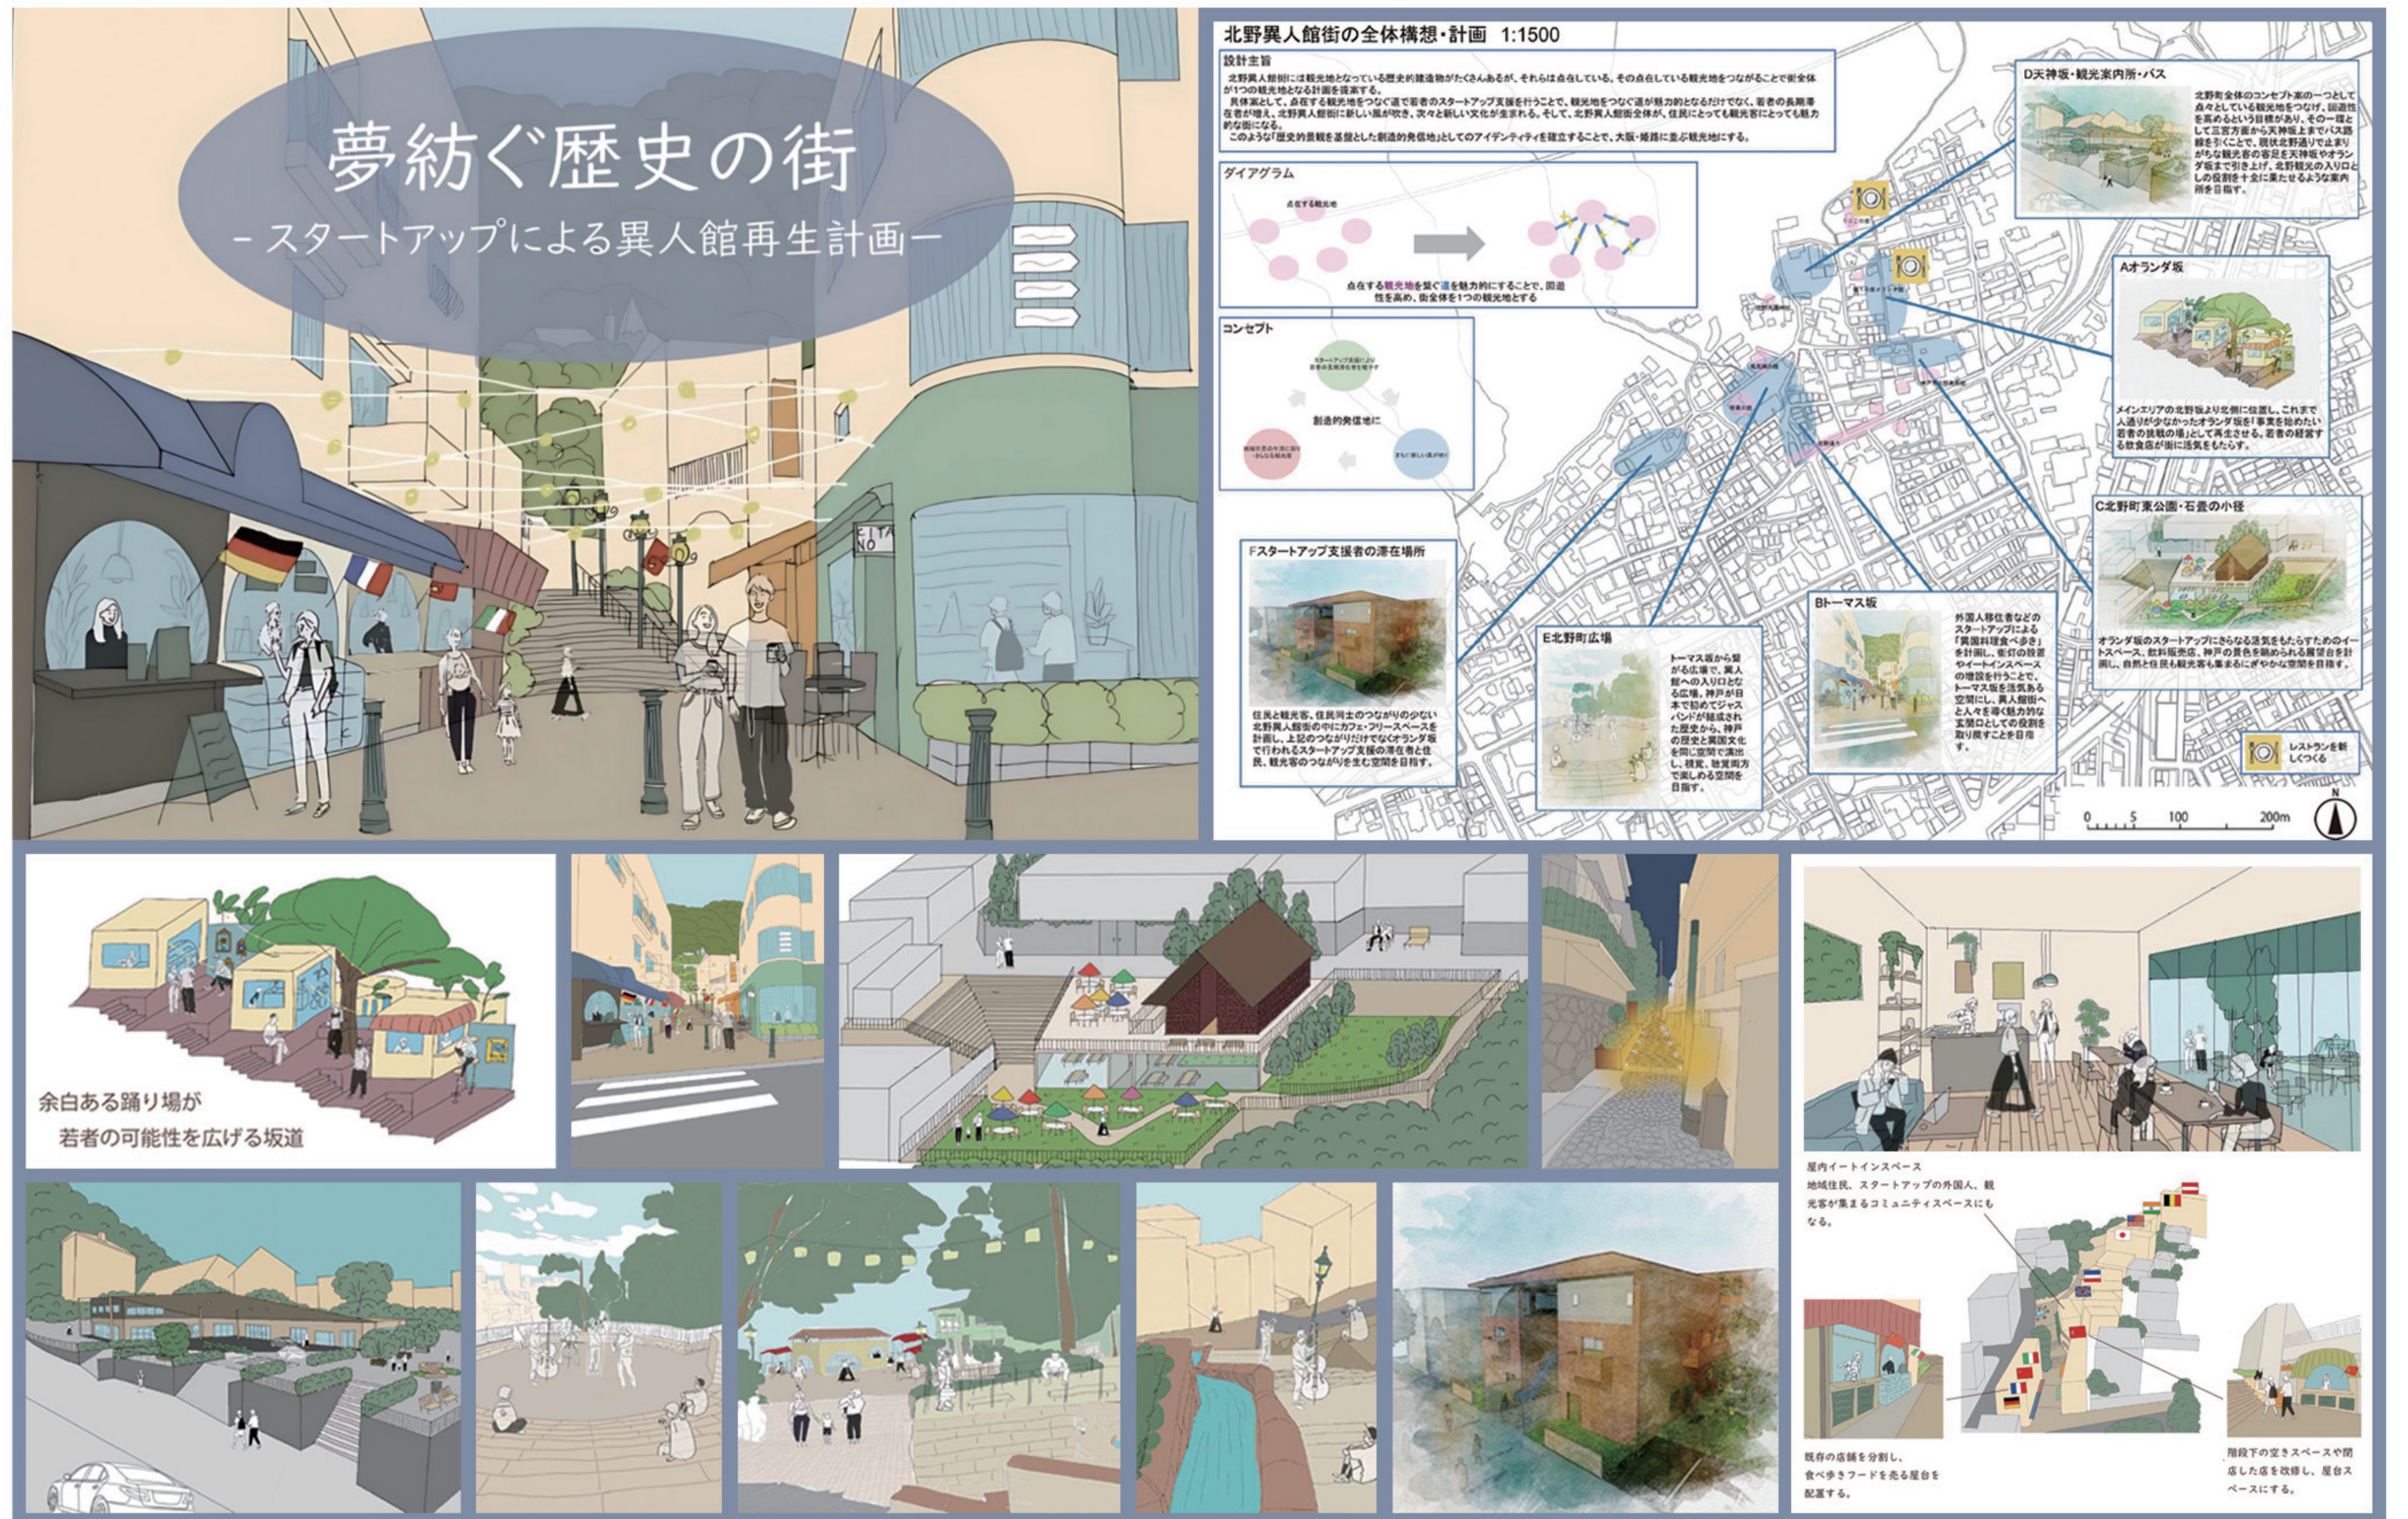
夢紡ぐ歴史の街
－スタートアップによる異人館再生計画－

北野異人館街の全体構想・計画 1:1500

設計主旨
北野異人館街には観光地となっている歴史的建造物がたくさんあるが、それらは点在している。その点在している観光地をつなげることで街全体が1つの観光地となる計画を提案する。
具体案として、点在する観光地をつなぐ道で若者のスタートアップ支援を行うことで、観光地をつなぐ道が魅力的となるだけでなく、若者の挑戦の場になる。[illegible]
このような「歴史的景観を基盤とした創造の発信地」としてのアイデンティティを確立することで、大阪・姫路に並ぶ観光地にする。

ダイアグラム
点在する観光地
点在する観光地を繋ぐ道を魅力的にすることで、回遊性を高め、街全体を1つの観光地とする

コンセプト
創造的発信地に

D天神坂・観光案内所・バス
北野町全体のコンセプト案の一つとして点在している観光地をつなげ、回遊性を高めるという目標があり、その一環として三宮方面から天神坂までバス路線をつくことで、現状北野通りで止まりがちな観光者の客足を天神坂やオランダ坂まで引き上げ、北野観光の入り口としての役割を十全に果たせるような案内所を目指す。

Aオランダ坂
メインエリアの北野坂より北側に位置し、これまで人通りが少なかったオランダ坂を「事業を始めたい若者の挑戦の場」として再生させる。若者の経営する飲食店が街に活気をもたらす。

C北野町東公園・石畳の小径
オランダ坂のスタートアップにさらなる活気をもたらすためのイートスペース、飲料販売店、神戸の景色を眺められる展望台を計画し、自然と住民と観光客も集まるにぎやかな空間を目指す。

Fスタートアップ支援者の滞在場所
住民と観光客、住民同士のつながりの少ない北野異人館街の中にカフェ・フリースペースを計画し、上記のつながりだけでなくオランダ坂で行われるスタートアップ支援の滞在者と住民、観光客のつながりを生む空間を目指す。

E北野町広場
トーマス坂から繋がる広場で、異人館への入口となる広場。神戸が日本で初めてジャズバンドが結成された歴史から、神戸の歴史と異国文化を同じ空間で感じ、視覚、聴覚両方で楽しめる空間を目指す。

Bトーマス坂
外国人移住者などのスタートアップによる「異国料理食べ歩き」を計画し、街灯の設置やイートインスペースの増設を行うことで、トーマス坂を活気ある空間に。異人館街へと人々を導く魅力的な玄関口としての役割を取り戻すことを目指す。

レストランを新しくつくる

0 5 100 200m
N

余白ある踊り場が
若者の可能性を広げる坂道

屋内イートインスペース
地域住民、スタートアップの外国人、観光客が集まるコミュニティスペースにもなる。

既存の店舗を分割し、食べ歩きフードを売る屋台を配置する。

階段下の空きスペースや閉店した店を改修し、屋台スペースにする。